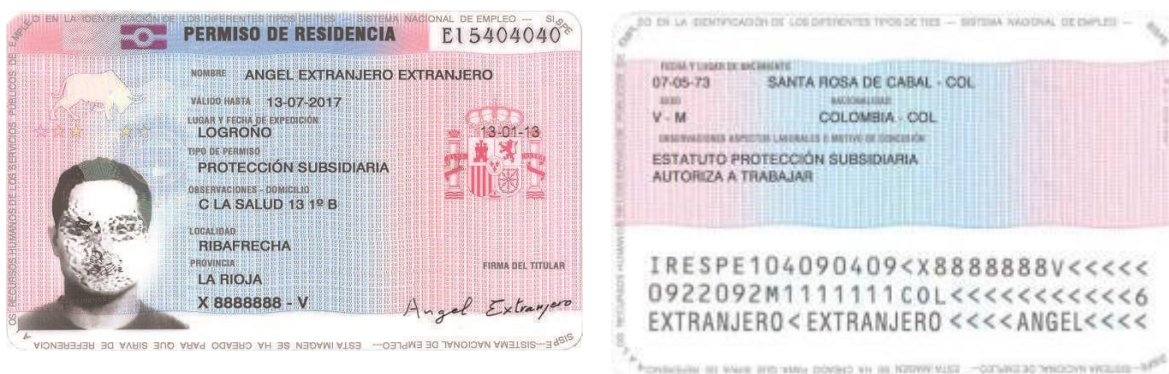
O EN LA IDENTIFICACIÓN DE LOS DIFERENTES TIPOS DE TIES — SISTEMA NACIONAL DE EMPLEO — SISPE

PERMISO DE RESIDENCIA E15404040

NOMBRE ANGEL EXTRANJERO EXTRANJERO

VALIDO HASTA 13-07-2017

LUGAR Y FECHA DE EXPEDICIÓN LOGROÑO 13-01-13

TIPO DE PERMISO PROTECCIÓN SUBSIDIARIA

OBSERVACIONES - DOMICILIO C LA SALUD 13 1º B

LOCALIDAD RIBAFRECHA

PROVINCIA LA RIOJA

X 8888888 - V

FIRMA DEL TITULAR

Angel Extranjero

OS RECURSOS HUMANOS DE LOS SERVICIOS PÚBLICOS DE EMPLEO

SISPE—SISTEMA NACIONAL DE EMPLEO— ESTA IMAGEN SE HA CREADO PARA QUE SIRVA DE REFERENCIA

DO EN LA IDENTIFICACIÓN DE LOS DIFERENTES TIPOS DE TIES — SISTEMA NACIONAL DE EMPLEO —

FECHA Y LUGAR DE NACIMIENTO
07-05-73 SANTA ROSA DE CABAL - COL

SEXO NACIONALIDAD
V - M COLOMBIA - COL

OBSERVACIONES ASPECTOS LABORALES Y MOTIVO DE CONCESIÓN
ESTATUTO PROTECCIÓN SUBSIDIARIA
AUTORIZA A TRABAJAR

IRESPE104090409<X8888888V<<<<<
0922092M1111111COL<<<<<<<<<<<6
EXTRANJERO<EXTRANJERO<<<<ANGEL<<<<

SISPE—SISTEMA NACIONAL DE EMPLEO— ESTA IMAGEN SE HA CREADO PARA QUE SIRVA DE REFERENCIA